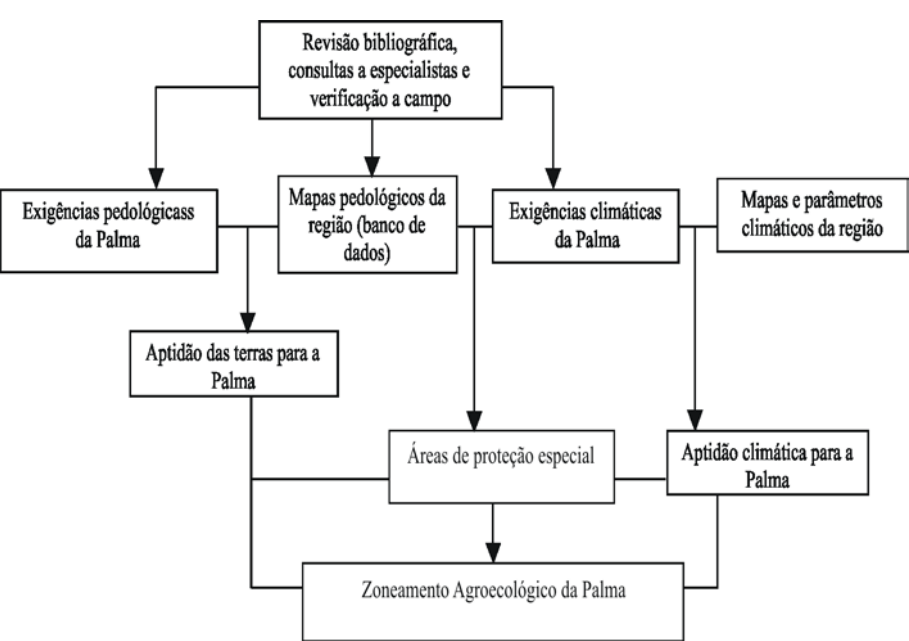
Revisão bibliográfica, consultas a especialistas e verificação a campo

Exigências pedológicass da Palma

Mapas pedológicos da região (banco de dados)

Exigências climáticas da Palma

Mapas e parâmetros climáticos da região

Aptidão das terras para a Palma

Áreas de proteção especial

Aptidão climática para a Palma

Zoneamento Agroecológico da Palma